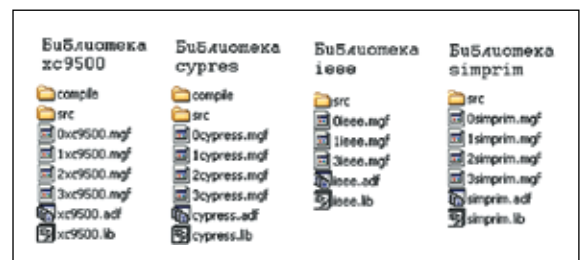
Библиотека xc9500

compile
src
0xc9500.mgf
1xc9500.mgf
2xc9500.mgf
3xc9500.mgf
xc9500.adf
xc9500.lib

Библиотека cypres

compile
src
0cypress.mgf
1cypress.mgf
2cypress.mgf
3cypress.mgf
cypress.adf
cypress.lib

Библиотека ieee

src
0ieee.mgf
1ieee.mgf
3ieee.mgf
ieee.adf
ieee.lib

Библиотека simprim

src
0simprim.mgf
1simprim.mgf
2simprim.mgf
3simprim.mgf
simprim.adf
simprim.lib